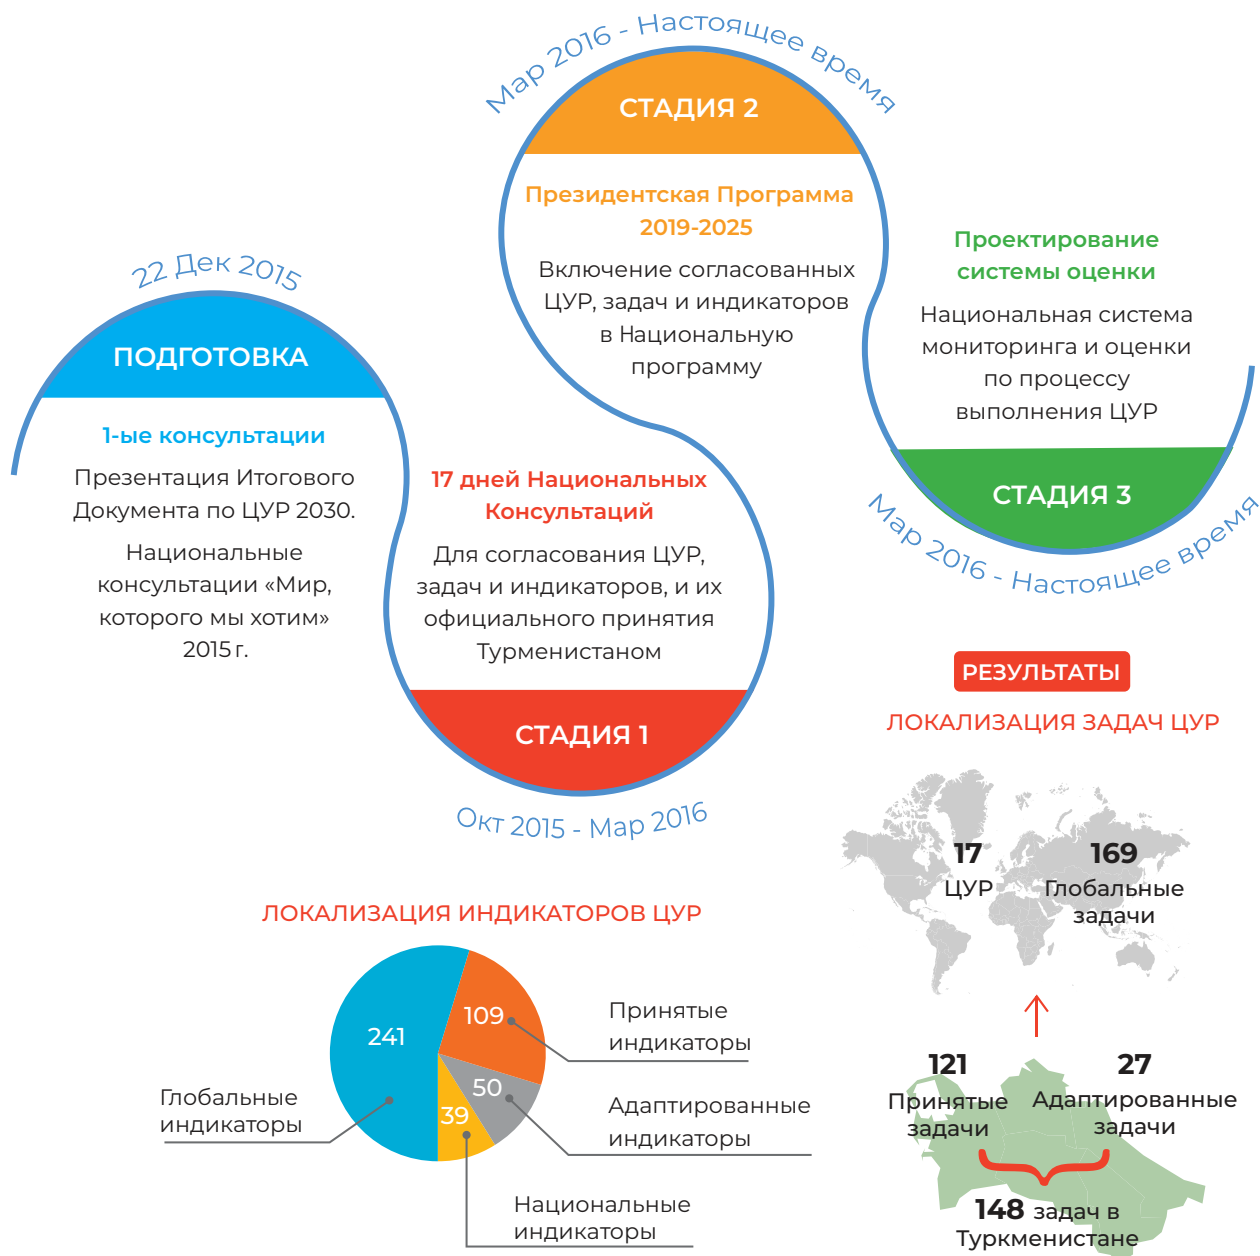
22 Дек 2015

ПОДГОТОВКА

1-ые консультации

Презентация Итогового Документа по ЦУР 2030.

Национальные консультации «Мир, которого мы хотим» 2015 г.

Мар 2016 - Настоящее время

СТАДИЯ 2

Президентская Программа 2019-2025

Включение согласованных ЦУР, задач и индикаторов в Национальную программу

17 дней Национальных Консультаций

Для согласования ЦУР, задач и индикаторов, и их официального принятия Туркменистаном

СТАДИЯ 1

Окт 2015 - Мар 2016

Проектирование системы оценки

Национальная система мониторинга и оценки по процессу выполнения ЦУР

СТАДИЯ 3

Мар 2016 - Настоящее время

РЕЗУЛЬТАТЫ

ЛОКАЛИЗАЦИЯ ЗАДАЧ ЦУР

17 ЦУР

169 Глобальные задачи

121 Принятые задачи

27 Адаптированные задачи

148 задач в Туркменистане

ЛОКАЛИЗАЦИЯ ИНДИКАТОРОВ ЦУР

241

109

50

39

Глобальные индикаторы

Принятые индикаторы

Адаптированные индикаторы

Национальные индикаторы